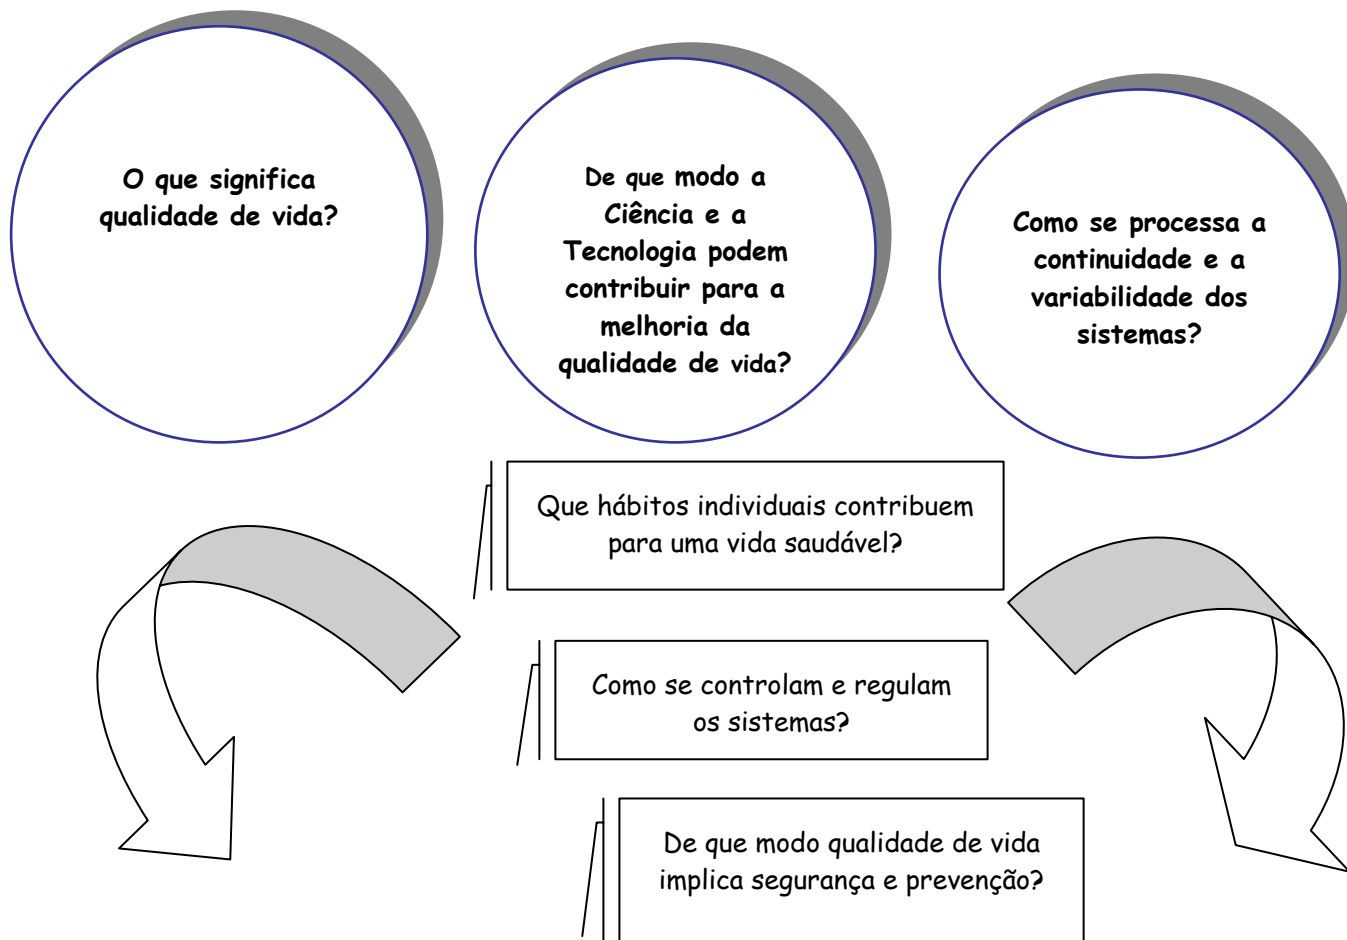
O que significa qualidade de vida?

De que modo a Ciência e a Tecnologia podem contribuir para a melhoria da qualidade de vida?

Como se processa a continuidade e a variabilidade dos sistemas?

Que hábitos individuais contribuem para uma vida saudável?

Como se controlam e regulam os sistemas?

De que modo qualidade de vida implica segurança e prevenção?